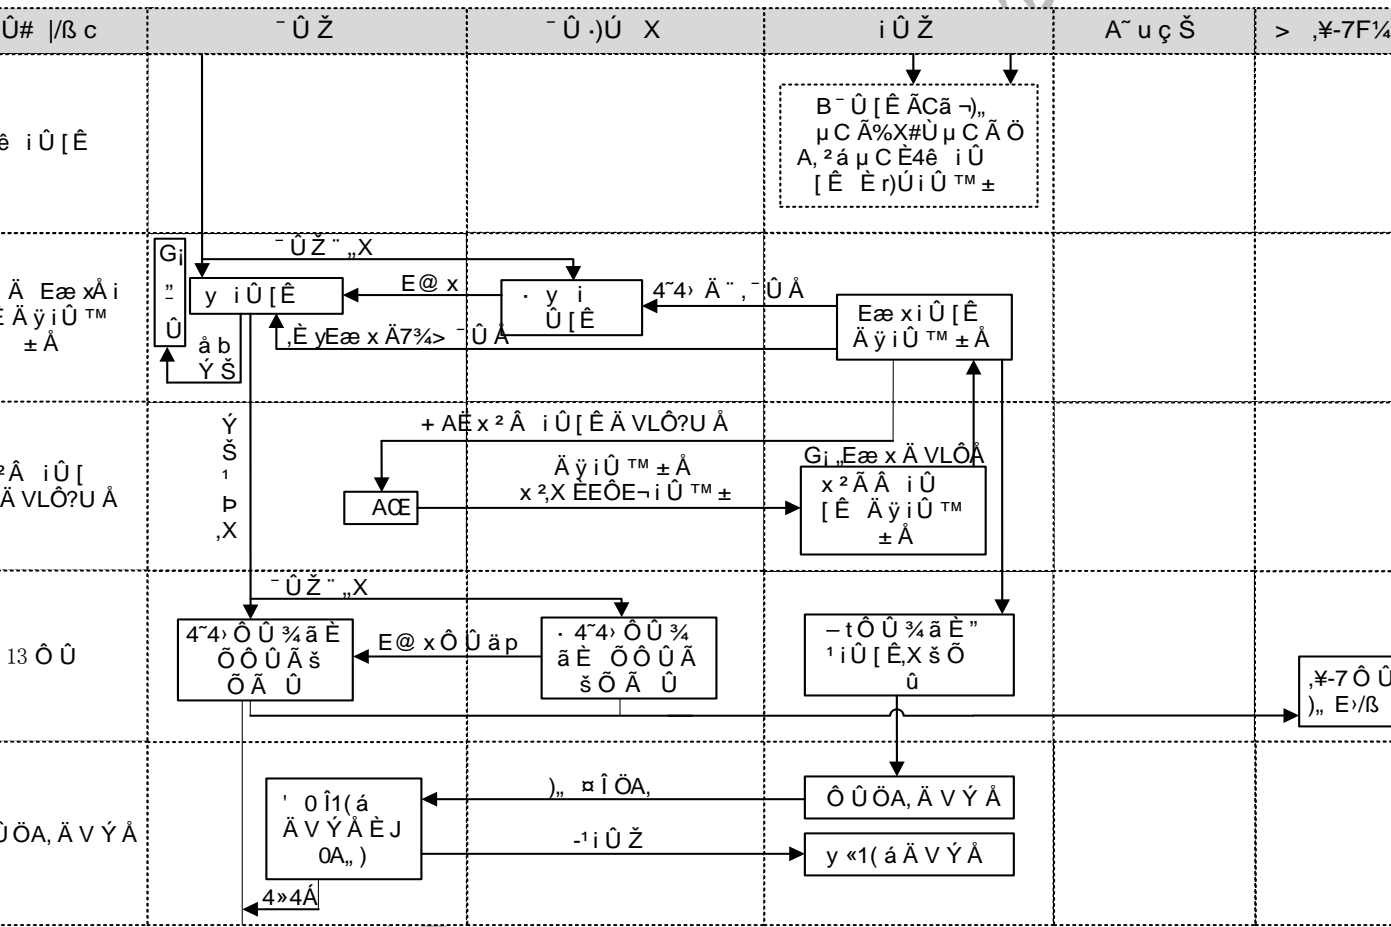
Û# |/ß c | ¯ Û Ž | ¯ Û ·)Ú X | i Û Ž | A˜ u ç Š | > ,¥-7F¼

ê i Û [ Ê

B ¯ Û [ Ê ÃCã ¬)„ µ C Ã%X#Ù µ C Ã Ö A, ² á µ C È4ê i Û [ Ê È r)Ú i Û ™ ±

Ä Eæ xÅ i Ê Ä ÿ i Û ™ ± Å

G¡ " Û

¯ Û Ž ¨ „X

y i Û [ Ê

E@ x

· y i Û [ Ê

4˜4› Ä ¨ , ¯ Û Å

Eæ x i Û [ Ê Ä ÿ i Û ™ ± Å

å b Ý Š

,È yEæ x Ä7¾> ¯ Û Å

² Â i Û [ Ä VLÔ?U Å

Ý Š ¹ Þ ,X

+ AË x ² Â i Û [ Ê Ä VLÔ?U Å

Ä ÿ i Û ™ ± Å x ²,X ÈEÔE¬ i Û ™ ±

AŒ

G¡ „Eæ x Ä VLÔÅ

x ² Ã Â i Û [ Ê Ä ÿ i Û ™ ± Å

13 Ô Û

¯ Û Ž ¨ „X

4˜4› Ô Û ¾ ã È Õ Ô Û Ã š Õ Ã Û

E@ x Ô Û ä p

· 4˜4› Ô Û ¾ ã È Õ Ô Û Ã š Õ Ã Û

– t Ô Û ¾ ã È " ¹ i Û [ Ê,X š Õ û

,¥-7 Ô Û )„ E›/ß

Û ÖA, Ä V Ý Å

' 0 Î1(á Ä V Ý Å È J 0A„ )

)„ ¤ Î ÖA,

Ô Û ÖA, Ä V Ý Å

-¹ i Û Ž

y «1( á Ä V Ý Å

4»4Á